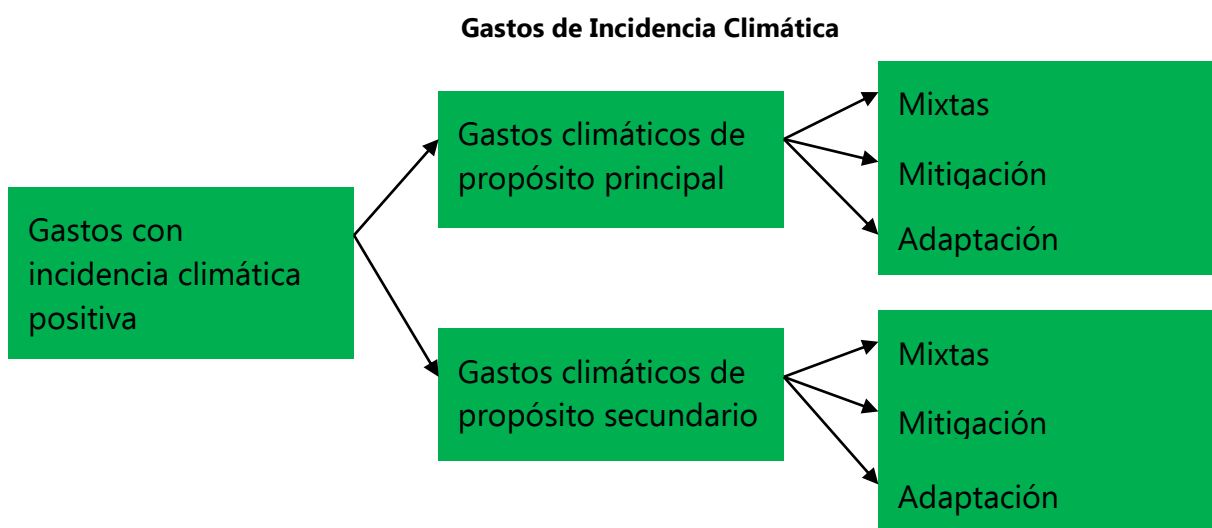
Gastos de Incidencia Climática

Gastos con incidencia climática positiva

Gastos climáticos de propósito principal

Mixtas

Mitigación

Adaptación

Gastos climáticos de propósito secundario

Mixtas

Mitigación

Adaptación